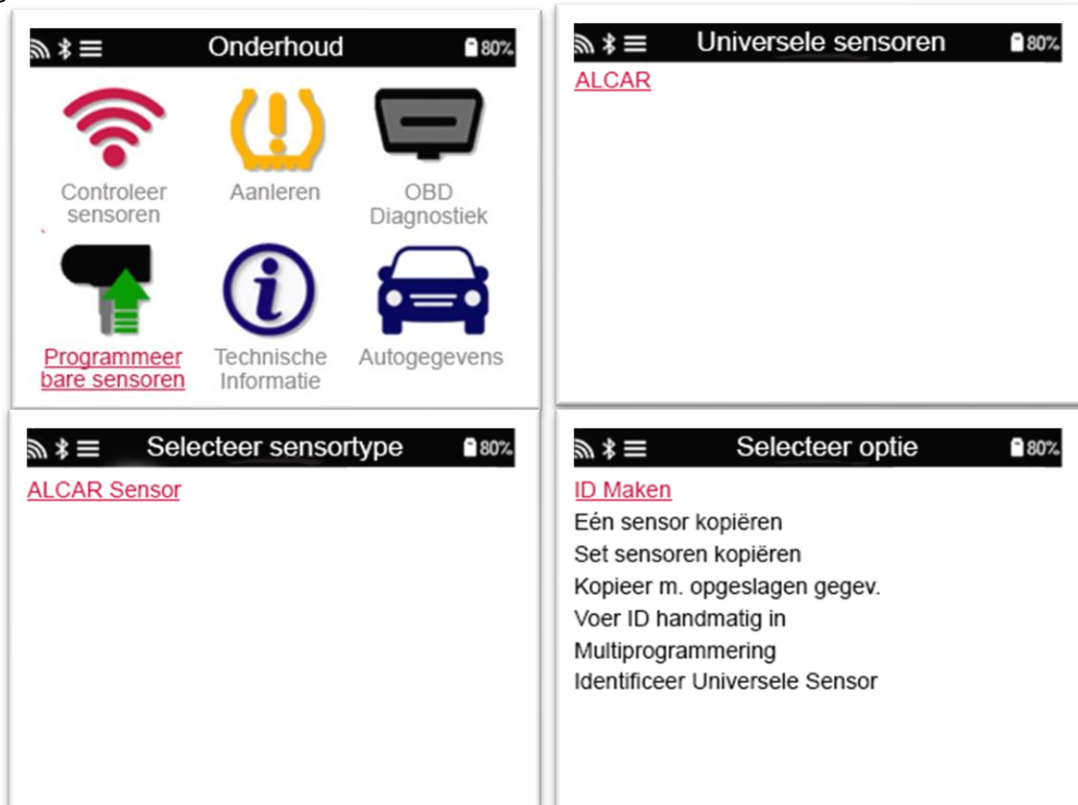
Onderhoud 80%

Controleer sensoren

Aanleren

OBD Diagnostiek

Programmeer bare sensoren

Technische Informatie

Autogegevens

Universele sensoren 80%

ALCAR

Selecteer sensortype 80%

ALCAR Sensor

Selecteer optie 80%

ID Maken
Eén sensor kopiëren
Set sensoren kopiëren
Kopieer m. opgeslagen gegev.
Voer ID handmatig in
Multiprogrammering
Identificeer Universele Sensor